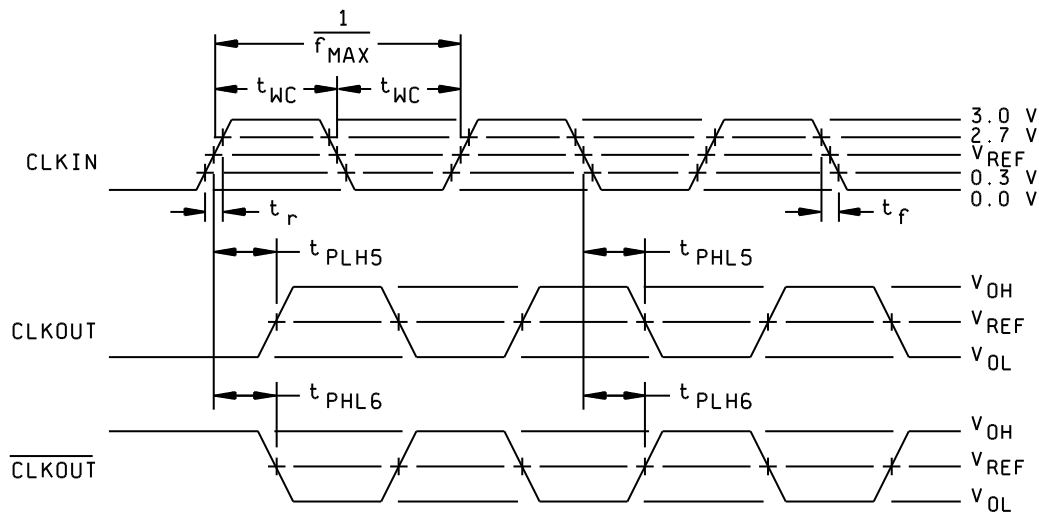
$\frac{1}{f_{MAX}}$

$t_{WC}$ $t_{WC}$

3.0 V
2.7 V
$V_{REF}$
0.3 V
0.0 V

CLKIN

$t_r$

$t_f$

$t_{PLH5}$

$t_{PHL5}$

CLKOUT

$V_{OH}$
$V_{REF}$
$V_{OL}$

$t_{PHL6}$

$t_{PLH6}$

$\overline{CLKOUT}$

$V_{OH}$
$V_{REF}$
$V_{OL}$